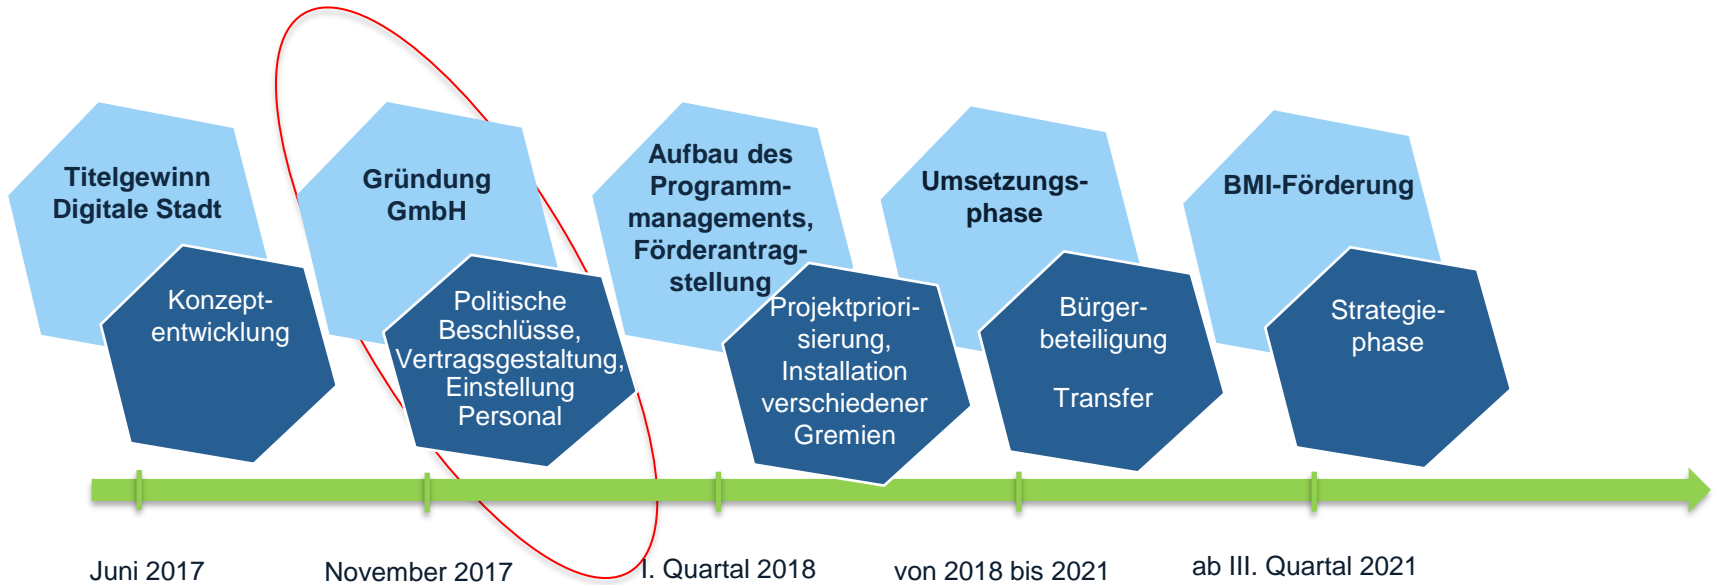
Titelgewinn Digitale Stadt

Konzeptentwicklung

Gründung GmbH

Politische Beschlüsse, Vertragsgestaltung, Einstellung Personal

Aufbau des Programmmanagements, Förderantragstellung

Projektpriorisierung, Installation verschiedener Gremien

Umsetzungsphase

Bürgerbeteiligung

Transfer

BMI-Förderung

Strategiephase

Juni 2017

November 2017

I. Quartal 2018

von 2018 bis 2021

ab III. Quartal 2021